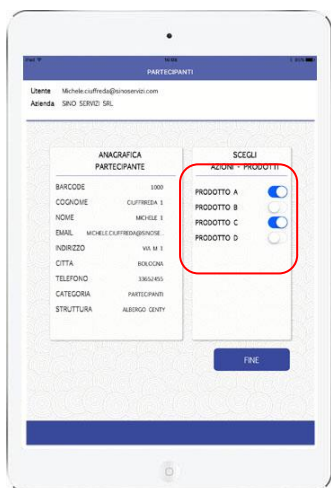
iPad 16:06 100%

PARTECIPANTI

Utente Michele.ciuffreda@sinoservizi.com
Azienda SINO SERVIZI SRL

ANAGRAFICA PARTECIPANTE

| | |
|---|---|
| BARCODE | 1000 |
| COGNOME | CIUFFREDA 1 |
| NOME | MICHELE 1 |
| EMAIL | MICHELE.CIUFFREDA@SINOSE... |
| INDIRIZZO | VIA M 1 |
| CITTA | BOLOGNA |
| TELEFONO | 33652455 |
| CATEGORIA | PARTECIPANTI |
| STRUTTURA | ALBERGO CENTY |

SCEGLI AZIONI - PRODOTTI

PRODOTTO A
PRODOTTO B
PRODOTTO C
PRODOTTO D

FINE